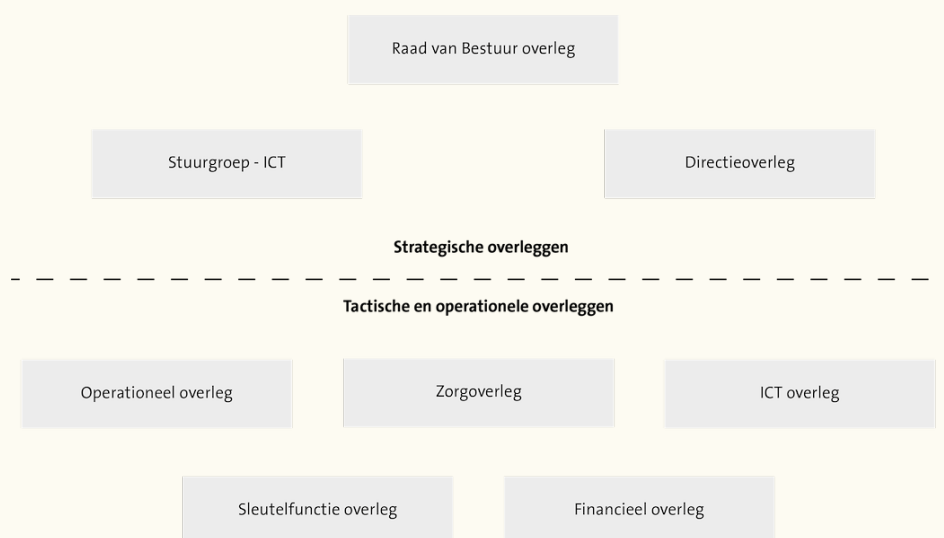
Raad van Bestuur overleg

Stuurgroep - ICT

Directieoverleg

Strategische overleggen

Tactische en operationele overleggen

Operationeel overleg

Zorgoverleg

ICT overleg

Sleutelfunctie overleg

Financieel overleg